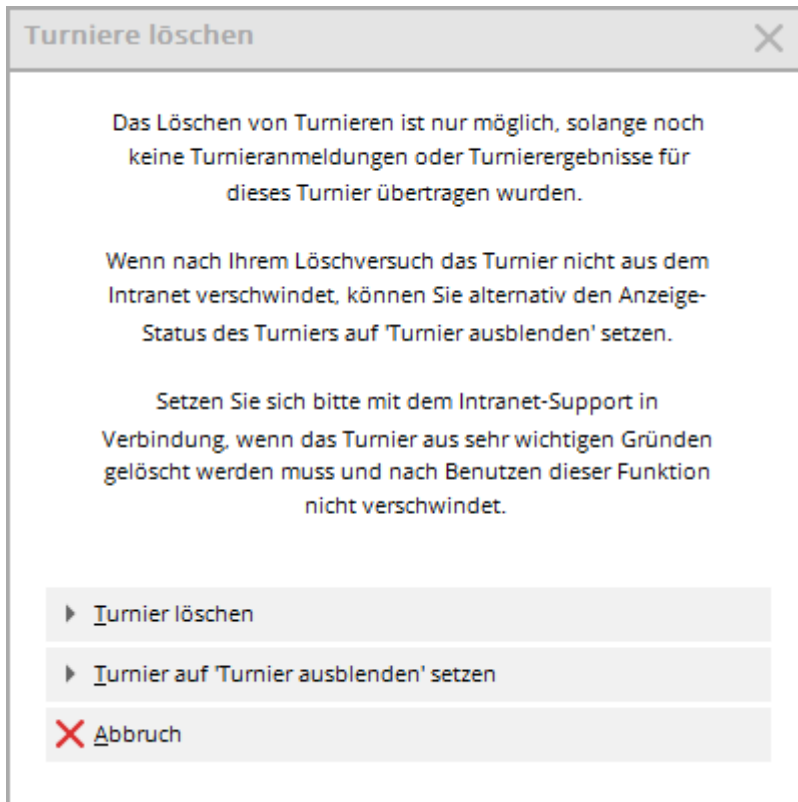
Turniere löschen

Das Löschen von Turnieren ist nur möglich, solange noch keine Turnieranmeldungen oder Turnierergebnisse für dieses Turnier übertragen wurden.

Wenn nach Ihrem Löschversuch das Turnier nicht aus dem Intranet verschwindet, können Sie alternativ den Anzeige-Status des Turniers auf 'Turnier ausblenden' setzen.

Setzen Sie sich bitte mit dem Intranet-Support in Verbindung, wenn das Turnier aus sehr wichtigen Gründen gelöscht werden muss und nach Benutzen dieser Funktion nicht verschwindet.

Turnier löschen

Turnier auf 'Turnier ausblenden' setzen

Abbruch